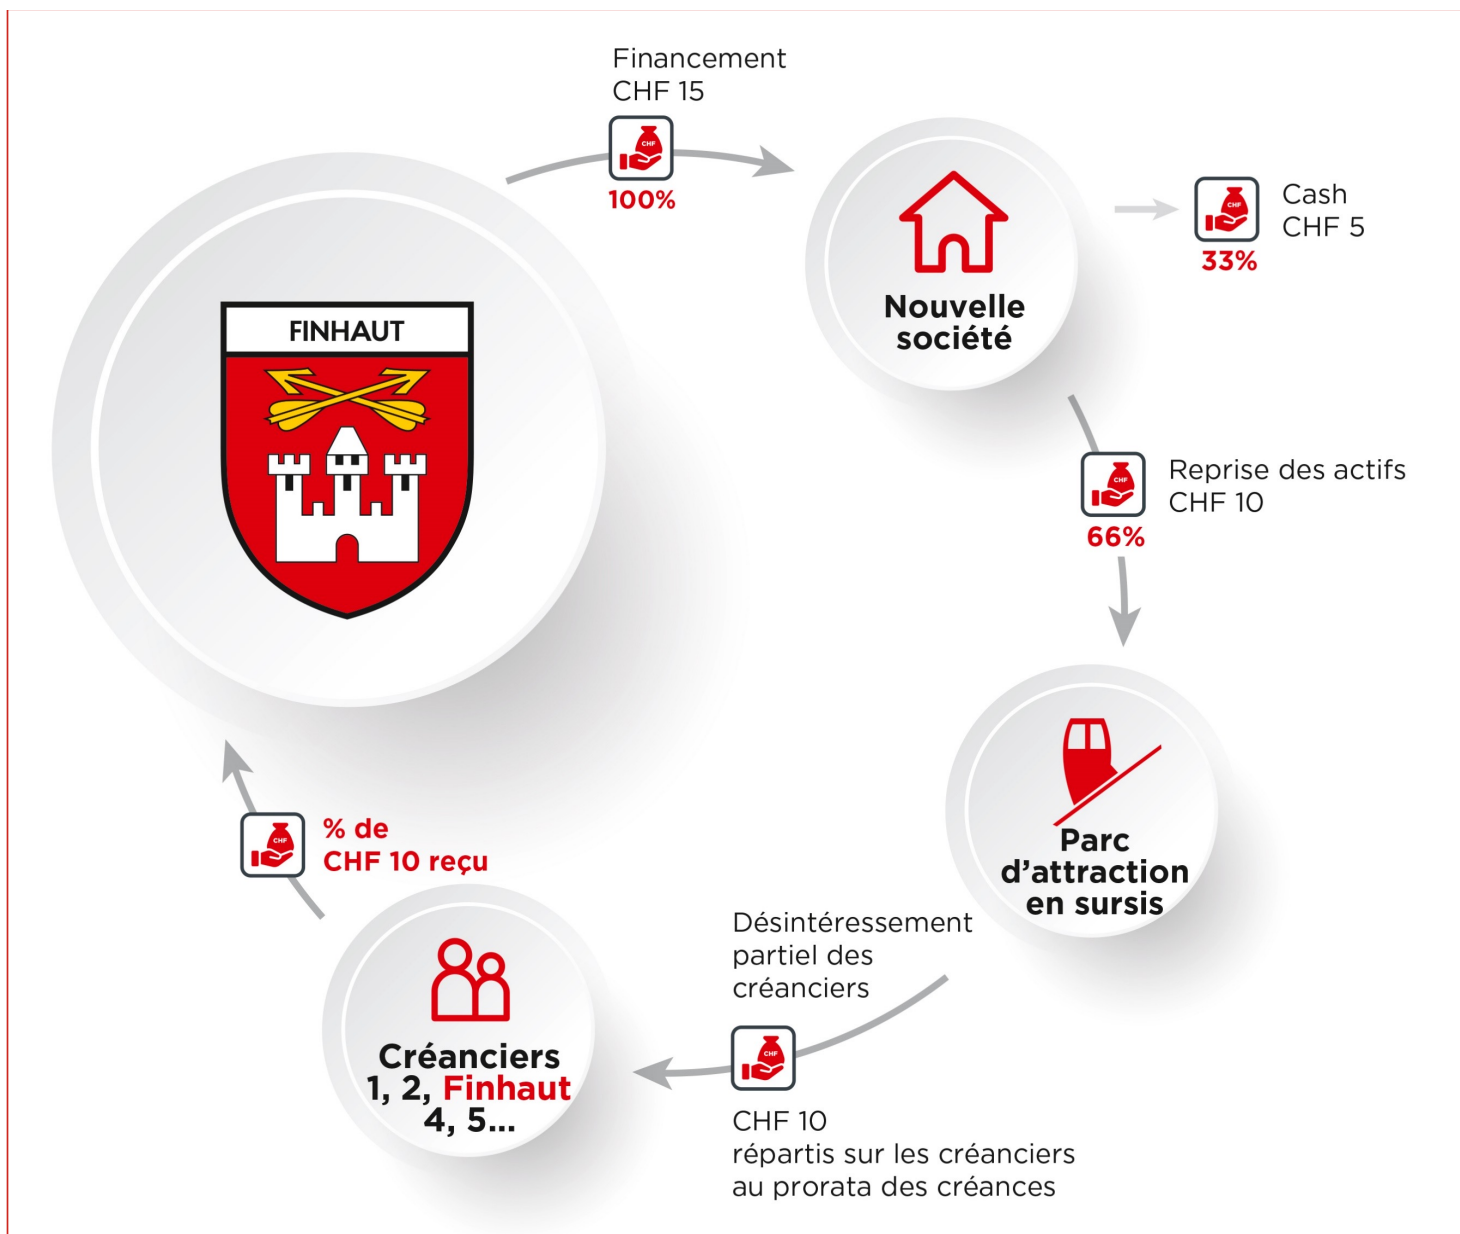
Financement
CHF 15

CHF
100%

FINHAUT

Nouvelle société

CHF
33%

Cash
CHF 5

CHF
66%

Reprise des actifs
CHF 10

Parc d'attraction en sursis

Désintéressement partiel des créanciers

CHF

CHF 10
répartis sur les créanciers au prorata des créances

Créanciers
1, 2, Finhaut
4, 5...

CHF

% de
CHF 10 reçu